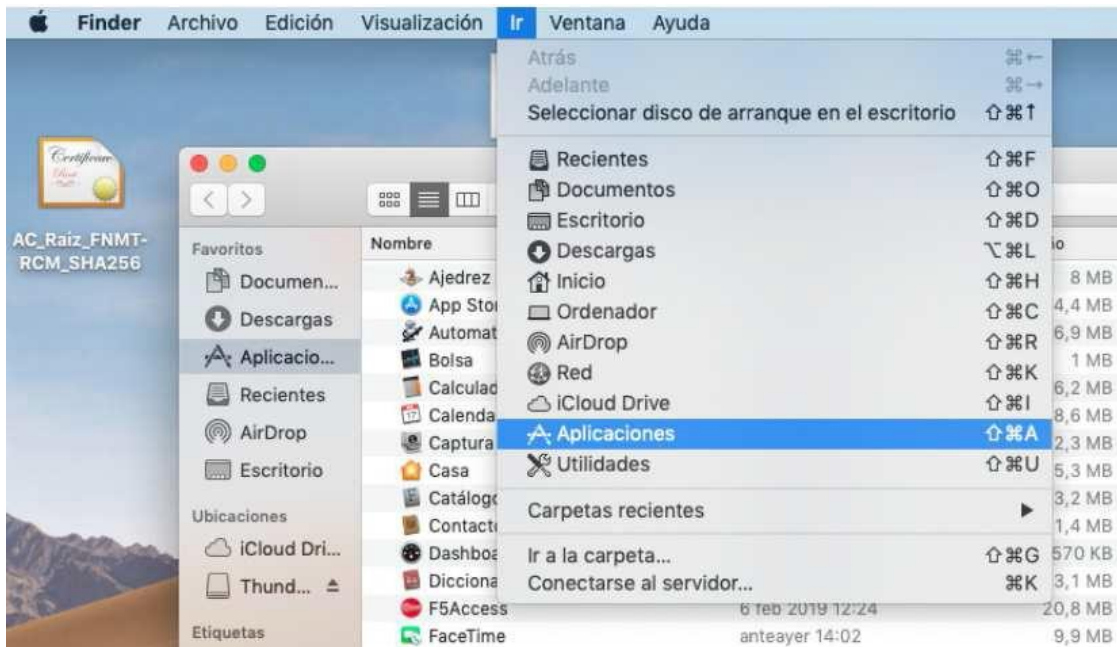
Finder Archivo Edición Visualización Ir Ventana Ayuda

Atrás ⌘←
Adelante ⌘→
Seleccionar disco de arranque en el escritorio ⇧⌘↑
Recientes ⇧⌘F
Documentos ⇧⌘O
Escritorio ⇧⌘D
Descargas ⌥⌘L
Inicio ⇧⌘H
Ordenador ⇧⌘C
AirDrop ⇧⌘R
Red ⇧⌘K
iCloud Drive ⇧⌘I
Aplicaciones ⇧⌘A
Utilidades ⇧⌘U
Carpetas recientes ▶
Ir a la carpeta... ⇧⌘G
Conectarse al servidor... ⌘K

AC_Raiz_FNMT-RCM_SHA256

Favoritos
Documen...
Descargas
Aplicacio...
Recientes
AirDrop
Escritorio
Ubicaciones
iCloud Dri...
Thund... ⏏
Etiquetas

| Nombre | | io |
|---|---|---|
| Ajedrez | | 8 MB |
| App Sto | | 4,4 MB |
| Automat | | 6,9 MB |
| Bolsa | | 1 MB |
| Calculad | | 6,2 MB |
| Calenda | | 8,6 MB |
| Captura | | 2,3 MB |
| Casa | | 5,3 MB |
| Catálogo | | 3,2 MB |
| Contact | | 1,4 MB |
| Dashboa | | 570 KB |
|Icciona | | 3,1 MB |
| F5Access | 6 feb 2019 12:24 | 20,8 MB |
| FaceTime | anteayer 14:02 | 9,9 MB |